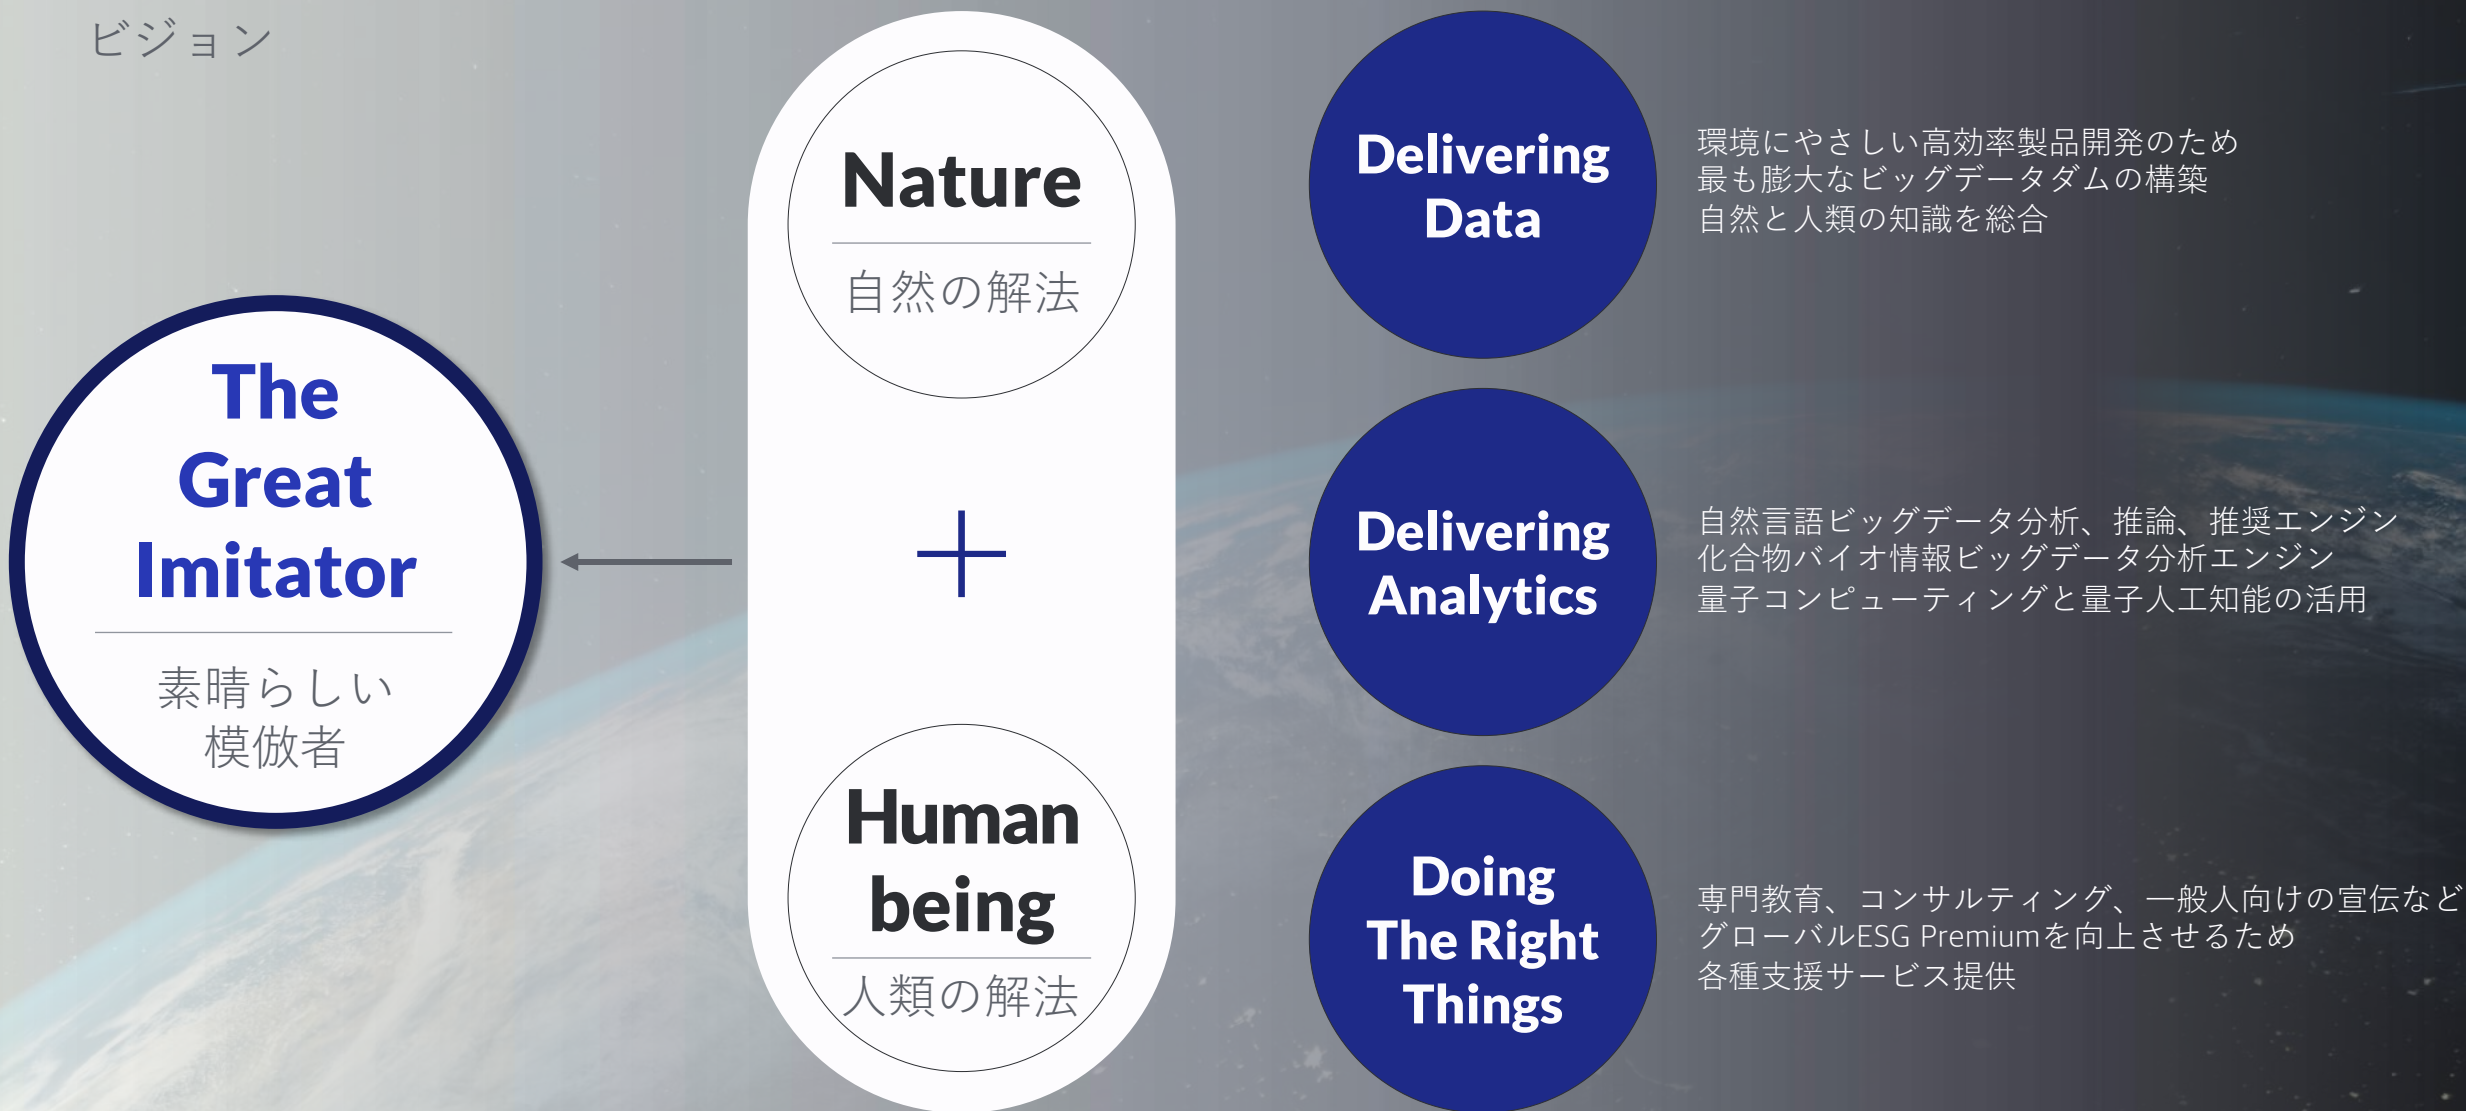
ビジョン

The Great Imitator

素晴らしい
模倣者

Nature

自然の解法

+

Human being

人類の解法

Delivering Data

環境にやさしい高効率製品開発のため
最も膨大なビッグデータダムの構築
自然と人類の知識を総合

Delivering Analytics

自然言語ビッグデータ分析、推論、推奨エンジン
化合物バイオ情報ビッグデータ分析エンジン
量子コンピューティングと量子人工知能の活用

Doing The Right Things

専門教育、コンサルティング、一般人向けの宣伝など
グローバルESG Premiumを向上させるため
各種支援サービス提供